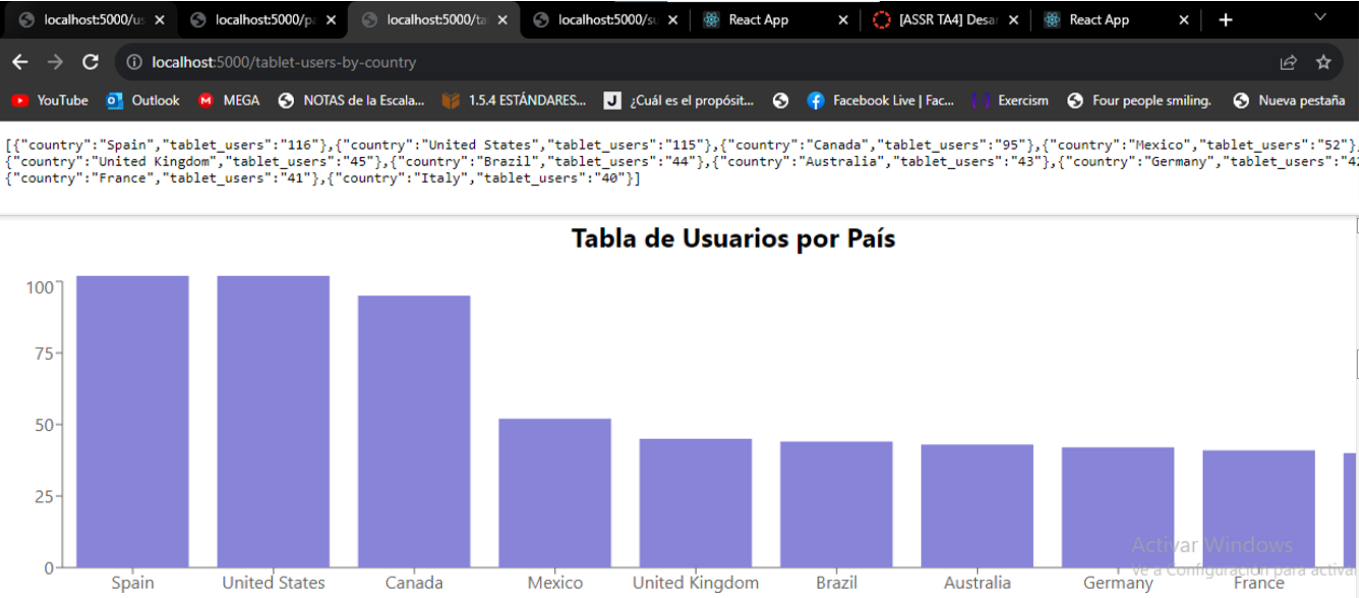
localhost:5000/us ×
localhost:5000/pa ×
localhost:5000/ta ×
localhost:5000/su ×
React App ×
[ASSR TA4] Desar ×
React App ×
+

localhost:5000/tablet-users-by-country

YouTube Outlook MEGA NOTAS de la Escala... 1.5.4 ESTÁNDARES... ¿Cuál es el propósit... Facebook Live | Fac... Exercism Four people smiling. Nueva pestaña

[{"country":"Spain","tablet_users":"116"},{"country":"United States","tablet_users":"115"},{"country":"Canada","tablet_users":"95"},{"country":"Mexico","tablet_users":"52"},{"country":"United Kingdom","tablet_users":"45"},{"country":"Brazil","tablet_users":"44"},{"country":"Australia","tablet_users":"43"},{"country":"Germany","tablet_users":"42 {"country":"France","tablet_users":"41"},{"country":"Italy","tablet_users":"40"}]

Tabla de Usuarios por País

100
75
50
25
0

Spain United States Canada Mexico United Kingdom Brazil Australia Germany France

Activar Windows
Ve a Configuración para activar